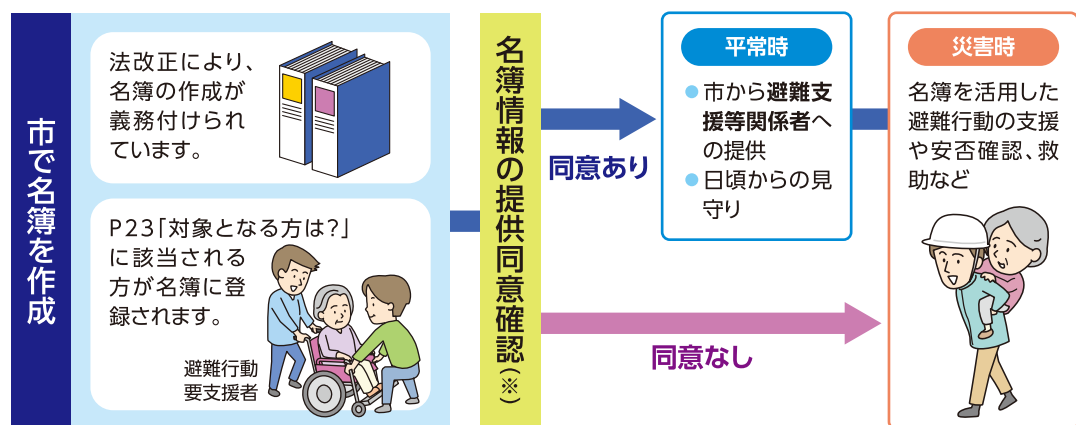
市で名簿を作成

法改正により、名簿の作成が義務付けられています。

P23「対象となる方は?」に該当される方が名簿に登録されます。

避難行動要支援者

名簿情報の提供同意確認(※)

同意あり

同意なし

平常時

● 市から避難支援等関係者への提供
● 日頃からの見守り

災害時

名簿を活用した避難行動の支援や安否確認、救助など